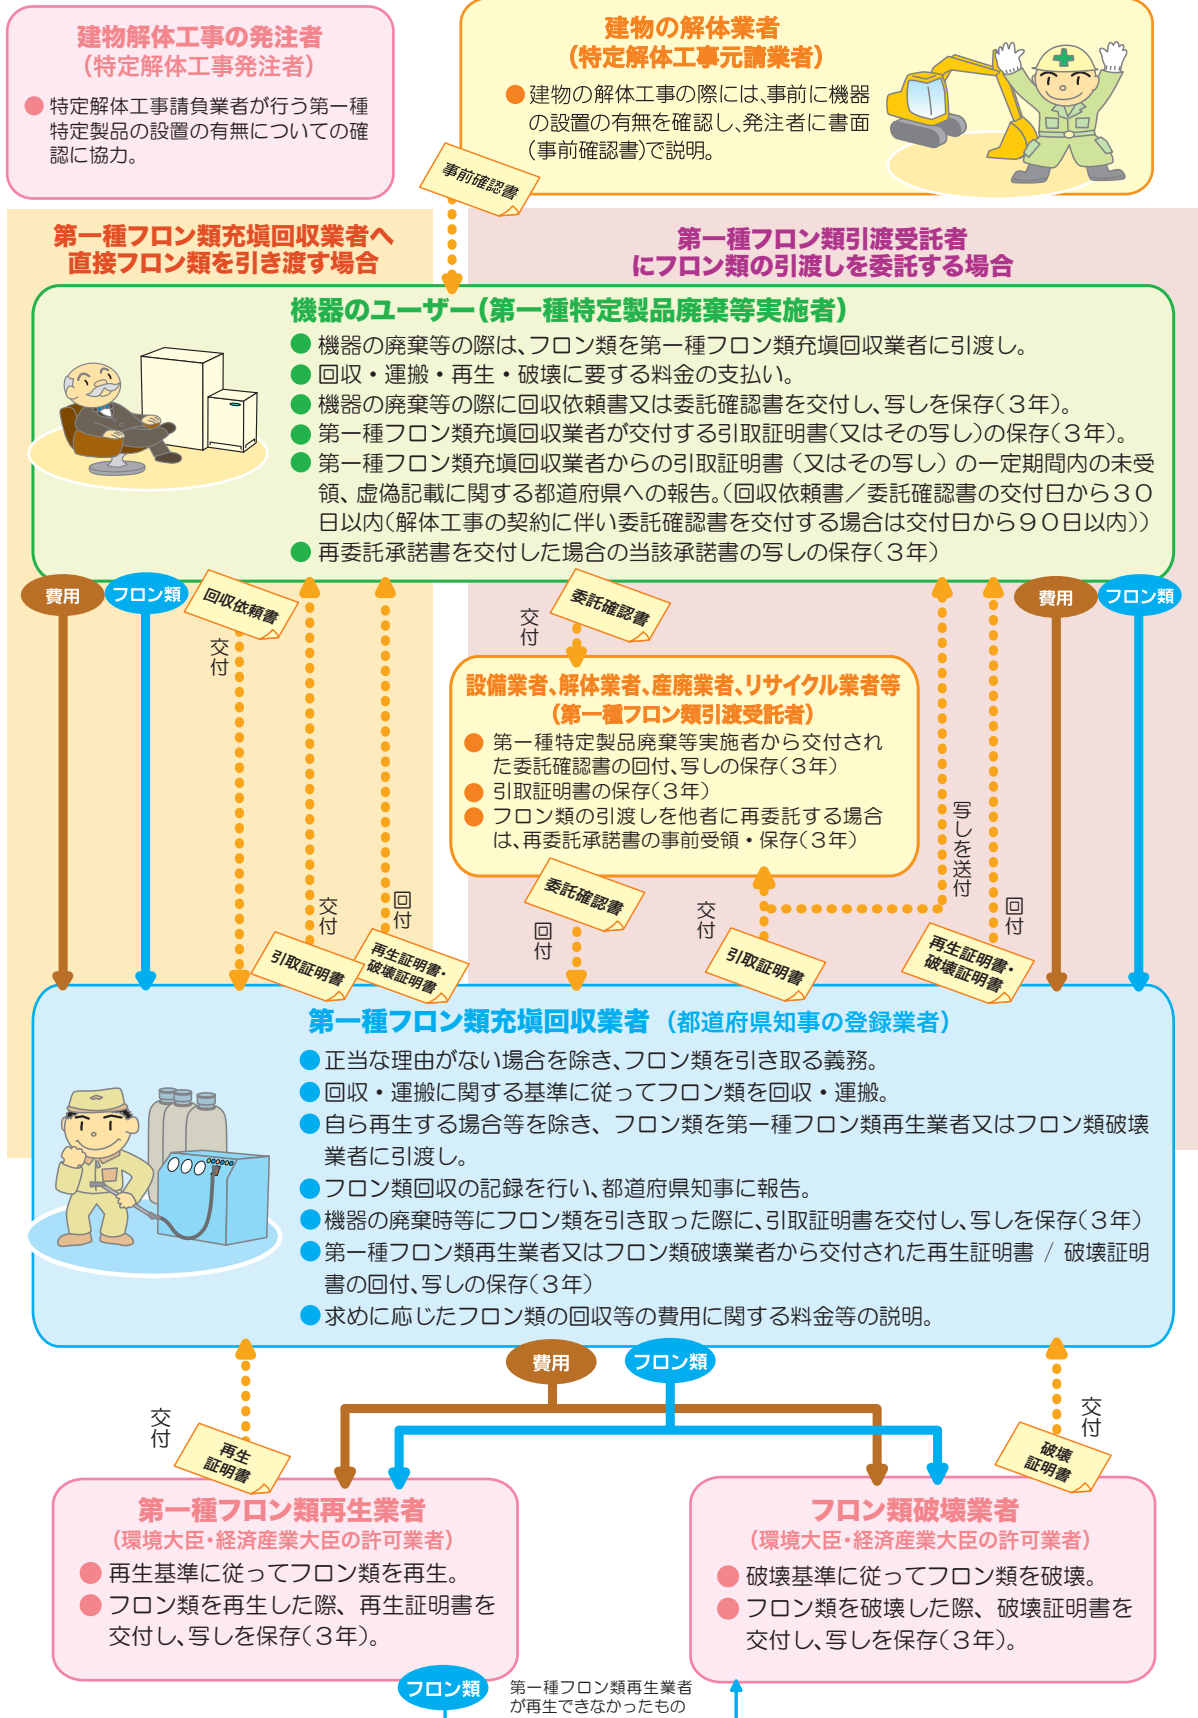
建物解体工事の発注者
（特定解体工事発注者）

特定解体工事請負業者が行う第一種特定製品の設置の有無についての確認に協力。

建物の解体業者
（特定解体工事元請業者）

建物の解体工事の際には、事前に機器の設置の有無を確認し、発注者に書面（事前確認書）で説明。

事前確認書

第一種フロン類充填回収業者へ直接フロン類を引き渡す場合

第一種フロン類引渡受託者にフロン類の引渡しを委託する場合

機器のユーザー（第一種特定製品廃棄等実施者）

機器の廃棄等の際は、フロン類を第一種フロン類充填回収業者に引渡し。
回収・運搬・再生・破壊に要する料金の支払い。
機器の廃棄等の際に回収依頼書又は委託確認書を交付し、写しを保存（3年）。
第一種フロン類充填回収業者が交付する引取証明書（又はその写し）の保存（3年）。
第一種フロン類充填回収業者からの引取証明書（又はその写し）の一定期間内の未受領、虚偽記載に関する都道府県への報告。（回収依頼書／委託確認書の交付日から30日以内（解体工事の契約に伴い委託確認書を交付する場合は交付日から90日以内））
再委託承諾書を交付した場合の当該承諾書の写しの保存（3年）

費用
フロン類
回収依頼書
交付
委託確認書
交付
費用
フロン類

設備業者、解体業者、産廃業者、リサイクル業者等
（第一種フロン類引渡受託者）

第一種特定製品廃棄等実施者から交付された委託確認書の回付、写しの保存（3年）
引取証明書の保存（3年）
フロン類の引渡しを他者に再委託する場合は、再委託承諾書の事前受領・保存（3年）

写しを送付
交付
回付
委託確認書
回付
交付
回付
引取証明書
再生証明書・破壊証明書
引取証明書
再生証明書・破壊証明書

第一種フロン類充填回収業者（都道府県知事の登録業者）

正当な理由がない場合を除き、フロン類を引き取る義務。
回収・運搬に関する基準に従ってフロン類を回収・運搬。
自ら再生する場合等を除き、フロン類を第一種フロン類再生業者又はフロン類破壊業者に引渡し。
フロン類回収の記録を行い、都道府県知事に報告。
機器の廃棄時等にフロン類を引き取った際に、引取証明書を交付し、写しを保存（3年）
第一種フロン類再生業者又はフロン類破壊業者から交付された再生証明書 / 破壊証明書の回付、写しの保存（3年）
求めに応じたフロン類の回収等の費用に関する料金等の説明。

費用
フロン類
交付
再生証明書
交付
破壊証明書

第一種フロン類再生業者
（環境大臣・経済産業大臣の許可業者）

再生基準に従ってフロン類を再生。
フロン類を再生した際、再生証明書を交付し、写しを保存（3年）。

フロン類破壊業者
（環境大臣・経済産業大臣の許可業者）

破壊基準に従ってフロン類を破壊。
フロン類を破壊した際、破壊証明書を交付し、写しを保存（3年）。

フロン類
第一種フロン類再生業者が再生できなかったもの